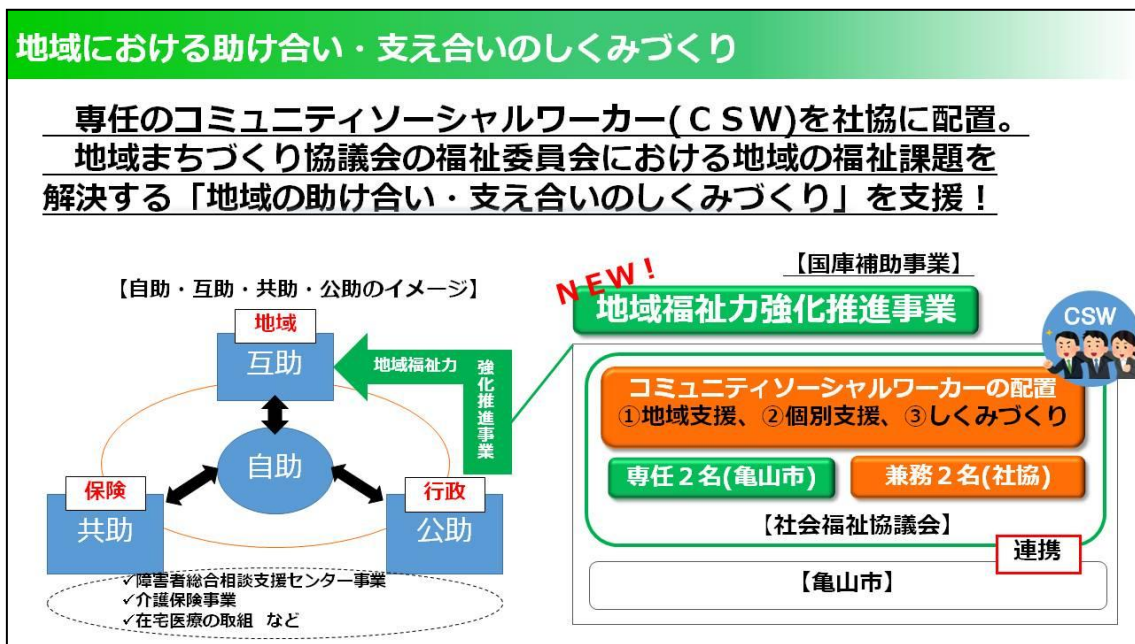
地域における助け合い・支え合いのしくみづくり

専任のコミュニティソーシャルワーカー(CSW)を社協に配置。
地域まちづくり協議会の福祉委員会における地域の福祉課題を解決する「地域の助け合い・支え合いのしくみづくり」を支援！

【自助・互助・共助・公助のイメージ】

地域
互助

地域福祉力 強化推進事業

自助

保険
共助

行政
公助

✓障害者総合相談支援センター事業
✓介護保険事業
✓在宅医療の取組 など

NEW!

【国庫補助事業】

地域福祉力強化推進事業

CSW

コミュニティソーシャルワーカーの配置
①地域支援、②個別支援、③しくみづくり

専任２名(亀山市)

兼務２名(社協)

【社会福祉協議会】

連携

【亀山市】